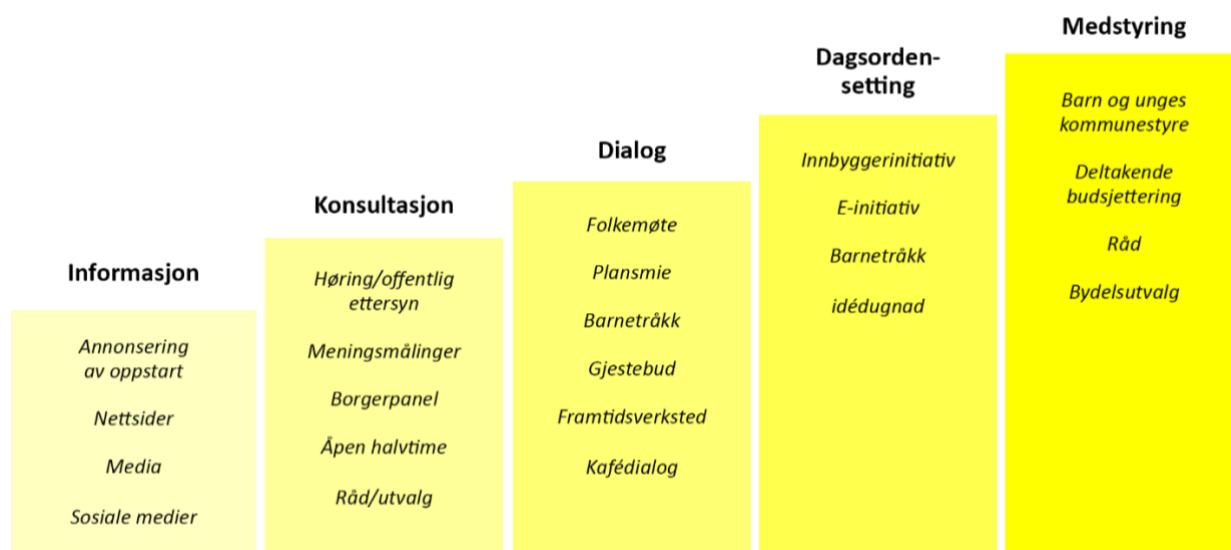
Informasjon

Annonsering av oppstart

Nettsider

Media

Sosiale medier

Konsultasjon

Høring/offentlig ettersyn

Meningsmålinger

Borgerpanel

Åpen halvtime

Råd/utvalg

Dialog

Folkemøte

Plansmie

Barnetråkk

Gjestebud

Framtidsverksted

Kafédialog

Dagsordensetting

Innbyggerinitiativ

E-initiativ

Barnetråkk

idédugnad

Medstyring

Barn og unges kommunestyre

Deltakende budsjettering

Råd

Bydelsutvalg